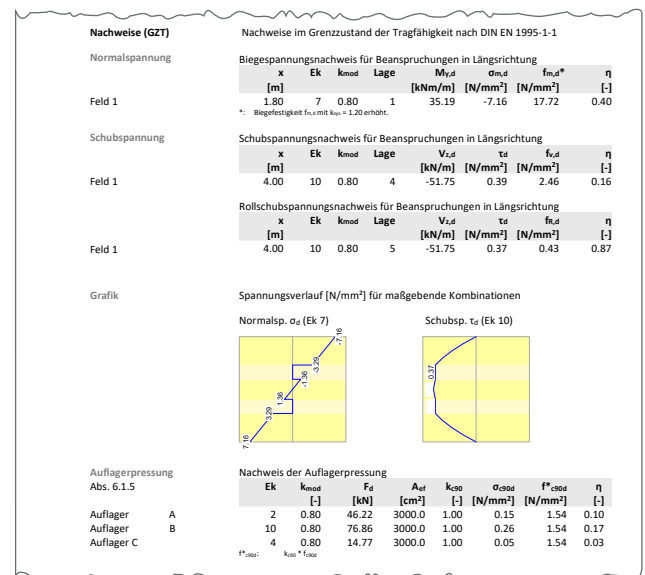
Nachweise (GZT) Nachweise im Grenzzustand der Tragfähigkeit nach DIN EN 1995-1-1

Normalspannung

Biegespannungsnachweis für Beanspruchungen in Längsrichtung

|  | x [m] | Ek | $k_{mod}$ | Lage | $M_{y,d}$ [kNm/m] | $\sigma_{m,d}$ [N/mm²] | $f_{m,d}$* [N/mm²] | η [-] |
|---|---|---|---|---|---|---|---|---|
| Feld 1 | 1.80 | 7 | 0.80 | 1 | 35.19 | -7.16 | 17.72 | 0.40 |

*: Biegefestigkeit $f_{m,d}$ mit $k_{sys}$ = 1.20 erhöht.

Schubspannung

Schubspannungsnachweis für Beanspruchungen in Längsrichtung

|  | x [m] | Ek | $k_{mod}$ | Lage | $V_{z,d}$ [kN/m] | $\tau_d$ [N/mm²] | $f_{v,d}$ [N/mm²] | η [-] |
|---|---|---|---|---|---|---|---|---|
| Feld 1 | 4.00 | 10 | 0.80 | 4 | -51.75 | 0.39 | 2.46 | 0.16 |

Rollschubspannungsnachweis für Beanspruchungen in Längsrichtung

|  | x [m] | Ek | $k_{mod}$ | Lage | $V_{z,d}$ [kN/m] | $\tau_d$ [N/mm²] | $f_{R,d}$ [N/mm²] | η [-] |
|---|---|---|---|---|---|---|---|---|
| Feld 1 | 4.00 | 10 | 0.80 | 5 | -51.75 | 0.37 | 0.43 | 0.87 |

Grafik

Spannungsverlauf [N/mm²] für maßgebende Kombinationen

Normalsp. $\sigma_d$ (Ek 7)

-7.16
-3.29
-1.36
1.36
3.29
7.16

Schubsp. $\tau_d$ (Ek 10)

0.37

Auflagerpressung
Abs. 6.1.5

Nachweis der Auflagerpressung

|  | Ek | $k_{mod}$ [-] | $F_d$ [kN] | $A_{ef}$ [cm²] | $k_{c90}$ [-] | $\sigma_{c90d}$ [N/mm²] | $f^*_{c90d}$ [N/mm²] | η [-] |
|---|---|---|---|---|---|---|---|---|
| Auflager A | 2 | 0.80 | 46.22 | 3000.0 | 1.00 | 0.15 | 1.54 | 0.10 |
| Auflager B | 10 | 0.80 | 76.86 | 3000.0 | 1.00 | 0.26 | 1.54 | 0.17 |
| Auflager C | 4 | 0.80 | 14.77 | 3000.0 | 1.00 | 0.05 | 1.54 | 0.03 |

$f^*_{c90d}$: $k_{c90}$ * $f_{c90d}$